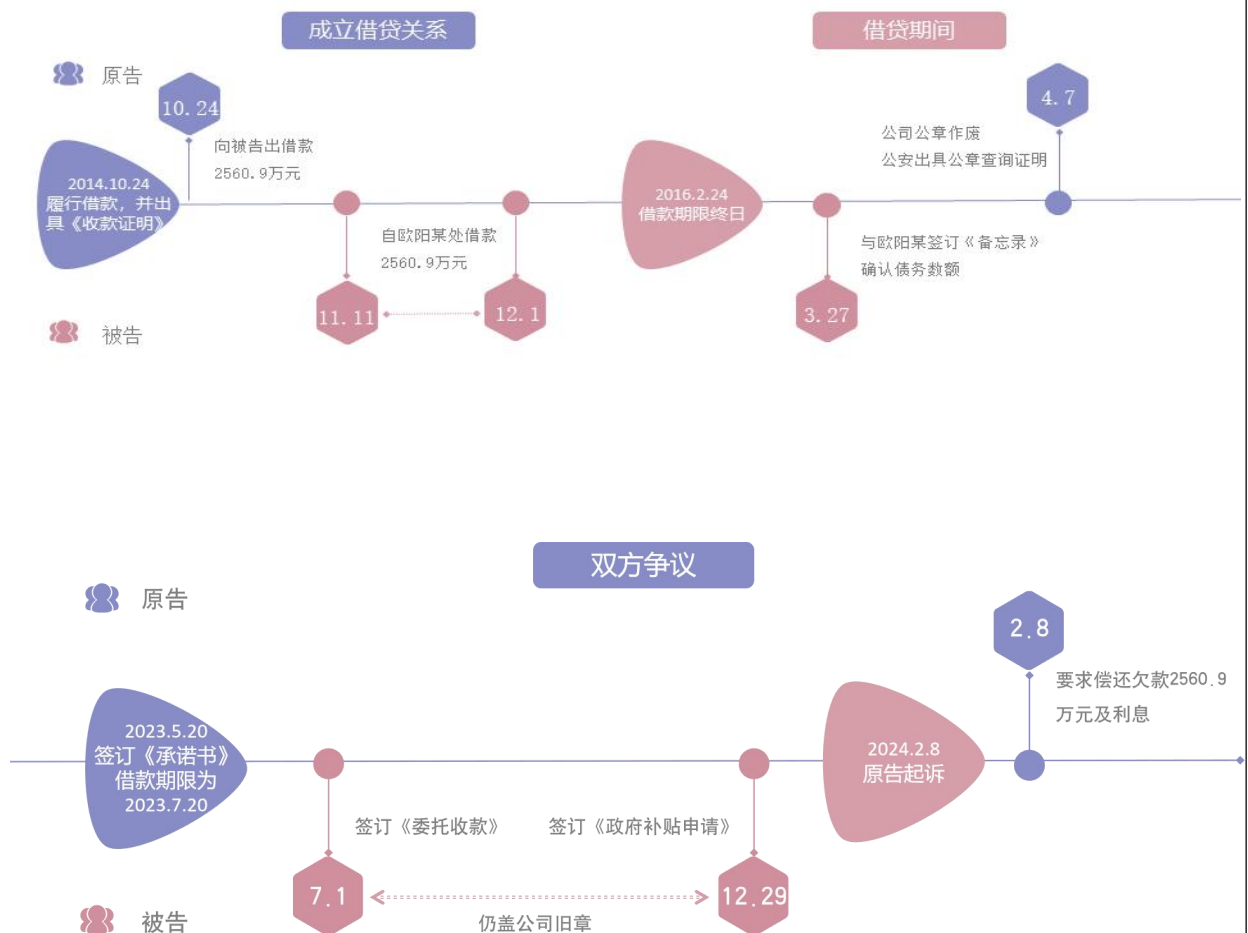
成立借贷关系

借贷期间

原告

10.24

向被告出借款
2560.9万元

2014.10.24
履行借款，并出具《收款证明》

自欧阳某处借款
2560.9万元

11.11

12.1

被告

2016.2.24
借款期限终日

4.7

公司公章作废
公安出具公章查询证明

与欧阳某签订《备忘录》
确认债务数额

3.27

双方争议

原告

2.8

要求偿还欠款2560.9万元及利息

2023.5.20
签订《承诺书》
借款期限为
2023.7.20

2024.2.8
原告起诉

签订《委托收款》

签订《政府补贴申请》

7.1

12.29

被告

仍盖公司旧章